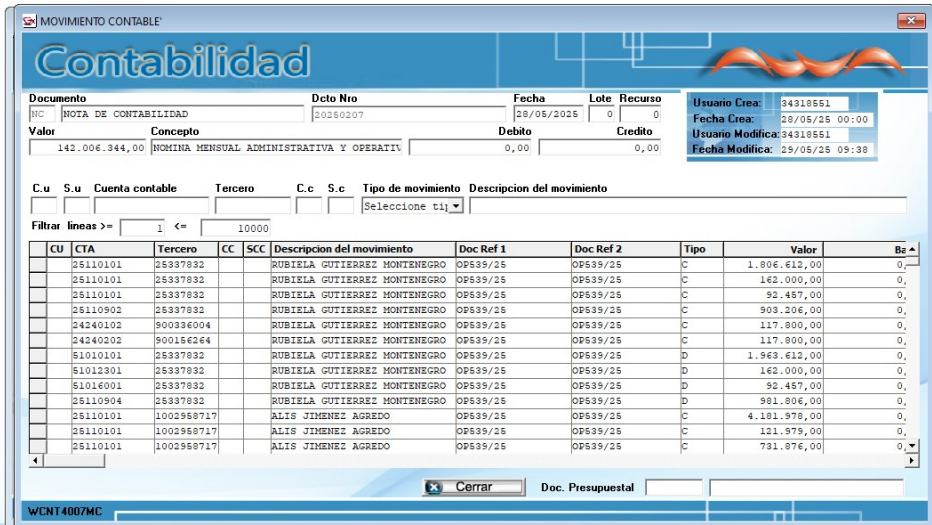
MOVIMIENTO CONTABLE'

Contabilidad

Documento
NC NOTA DE CONTABILIDAD
Dcto Nro
20250207
Fecha
28/05/2025
Lote 0
Recurso 0

Usuario Crea: 34318551
Fecha Crea: 28/05/25 00:00
Usuario Modifica: 34318551
Fecha Modifica: 29/05/25 09:38

Valor
142.006.344,00
Concepto
NOMINA MENSUAL ADMINISTRATIVA Y OPERATIV
Debito
0,00
Credito
0,00

C.u S.u Cuenta contable Tercero C.c S.c Tipo de movimiento Descripcion del movimiento
Seleccione tip

Filtrar lineas >= 1 <= 10000

| | CU | CTA | Tercero | CC | SCC | Descripcion del movimiento | Doc Ref 1 | Doc Ref 2 | Tipo | Valor | Ba |
|---|---|---|---|---|---|---|---|---|---|---|---|
| | | 25110101 | 25337832 | | | RUBIELA GUTIERREZ MONTENEGRO | OP539/25 | OP539/25 | C | 1.806.612,00 | 0, |
| | | 25110101 | 25337832 | | | RUBIELA GUTIERREZ MONTENEGRO | OP539/25 | OP539/25 | C | 162.000,00 | 0, |
| | | 25110101 | 25337832 | | | RUBIELA GUTIERREZ MONTENEGRO | OP539/25 | OP539/25 | C | 92.457,00 | 0, |
| | | 25110902 | 25337832 | | | RUBIELA GUTIERREZ MONTENEGRO | OP539/25 | OP539/25 | C | 903.206,00 | 0, |
| | | 24240102 | 900336004 | | | RUBIELA GUTIERREZ MONTENEGRO | OP539/25 | OP539/25 | C | 117.800,00 | 0, |
| | | 24240202 | 900156264 | | | RUBIELA GUTIERREZ MONTENEGRO | OP539/25 | OP539/25 | C | 117.800,00 | 0, |
| | | 51010101 | 25337832 | | | RUBIELA GUTIERREZ MONTENEGRO | OP539/25 | OP539/25 | D | 1.963.612,00 | 0, |
| | | 51012301 | 25337832 | | | RUBIELA GUTIERREZ MONTENEGRO | OP539/25 | OP539/25 | D | 162.000,00 | 0, |
| | | 51016001 | 25337832 | | | RUBIELA GUTIERREZ MONTENEGRO | OP539/25 | OP539/25 | D | 92.457,00 | 0, |
| | | 25110904 | 25337832 | | | RUBIELA GUTIERREZ MONTENEGRO | OP539/25 | OP539/25 | D | 981.806,00 | 0, |
| | | 25110101 | 1002958717 | | | ALIS JIMENEZ AGREDO | OP539/25 | OP539/25 | C | 4.181.978,00 | 0, |
| | | 25110101 | 1002958717 | | | ALIS JIMENEZ AGREDO | OP539/25 | OP539/25 | C | 121.979,00 | 0, |
| | | 25110101 | 1002958717 | | | ALIS JIMENEZ AGREDO | OP539/25 | OP539/25 | C | 731.876,00 | 0, |

Cerrar
Doc. Presupuestal

WCNT4007MC